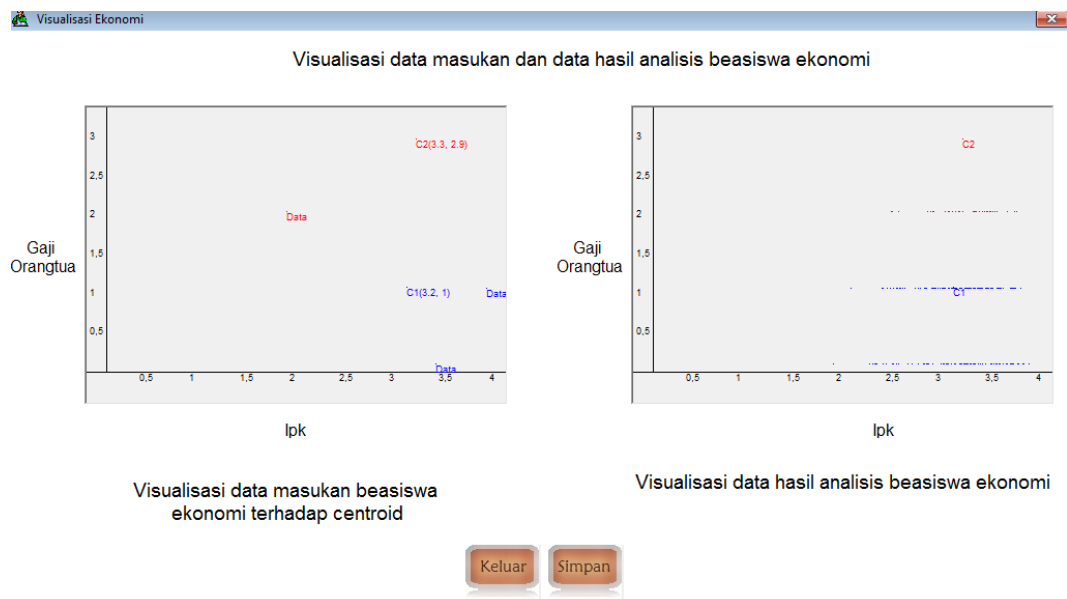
Visualisasi Ekonomi

Visualisasi data masukan dan data hasil analisis beasiswa ekonomi

Gaji Orangtua

3
2,5
2
1,5
1
0,5

C2(3.3, 2.9)
Data
C1(3.2, 1)
Data
Data

0,5 1 1,5 2 2,5 3 3,5 4

Ipk

Gaji Orangtua

3
2,5
2
1,5
1
0,5

C2
C1

0,5 1 1,5 2 2,5 3 3,5 4

Ipk

Visualisasi data masukan beasiswa ekonomi terhadap centroid

Visualisasi data hasil analisis beasiswa ekonomi

Keluar
Simpan